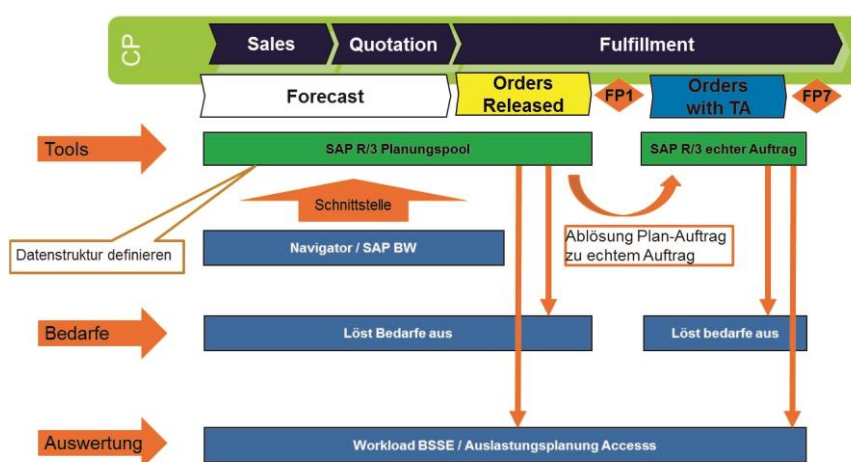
CP

Sales

Quotation

Fulfillment

Forecast

Orders Released

FP1

Orders with TA

FP7

Tools

SAP R/3 Planungspool

SAP R/3 echter Auftrag

Schnittstelle

Datenstruktur definieren

Navigator / SAP BW

Ablösung Plan-Auftrag zu echtem Auftrag

Bedarfe

Löst Bedarfe aus

Löst bedarfe aus

Auswertung

Workload BSSE / Auslastungsplanung Accesss